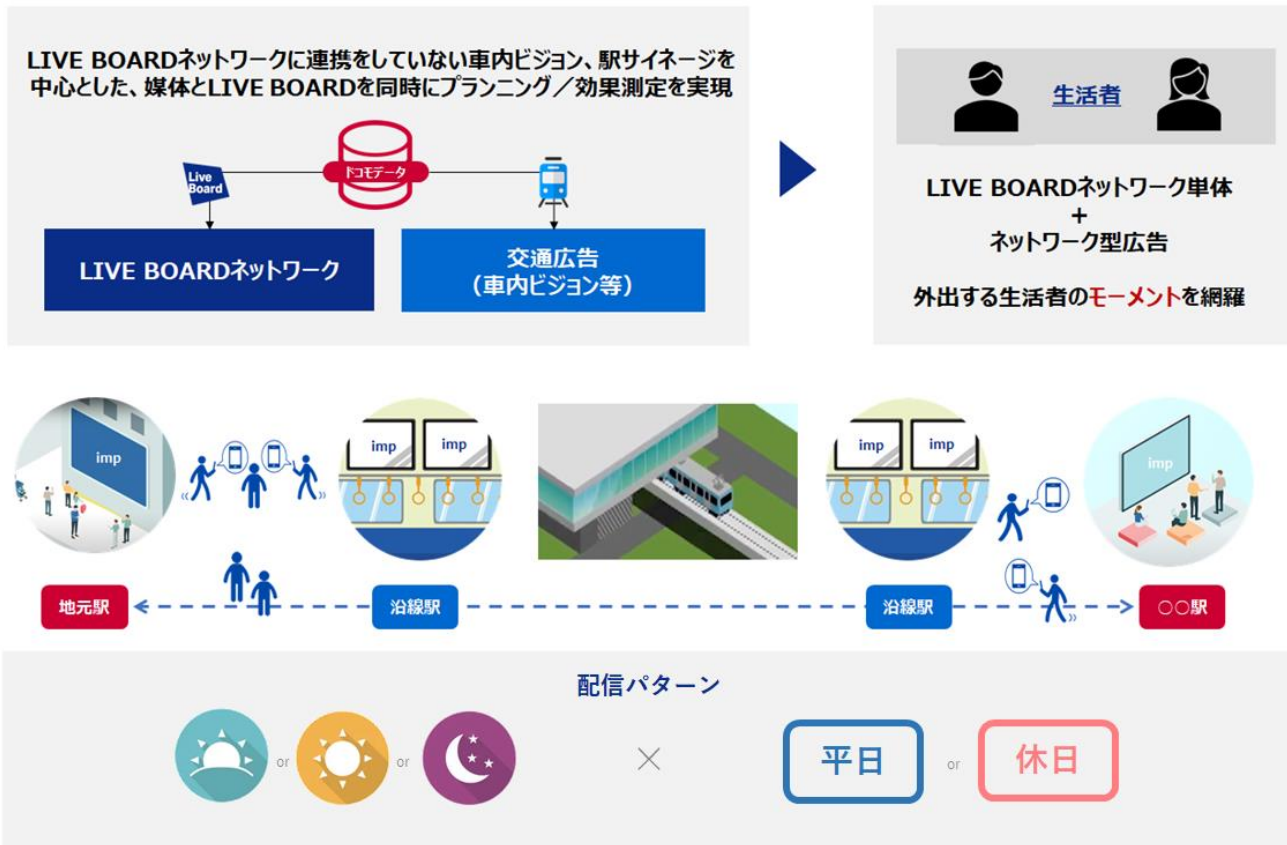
LIVE BOARDネットワークに連携をしていない車内ビジョン、駅サイネージを中心とした、媒体とLIVE BOARDを同時にプランニング／効果測定を実現

Live Board

ドコモデータ

LIVE BOARDネットワーク

交通広告
（車内ビジョン等）

生活者

LIVE BOARDネットワーク単体
+
ネットワーク型広告

外出する生活者のモーメントを網羅

imp

imp

imp

imp

imp

imp

地元駅

沿線駅

沿線駅

○○駅

配信パターン

or

or

×

平日

or

休日